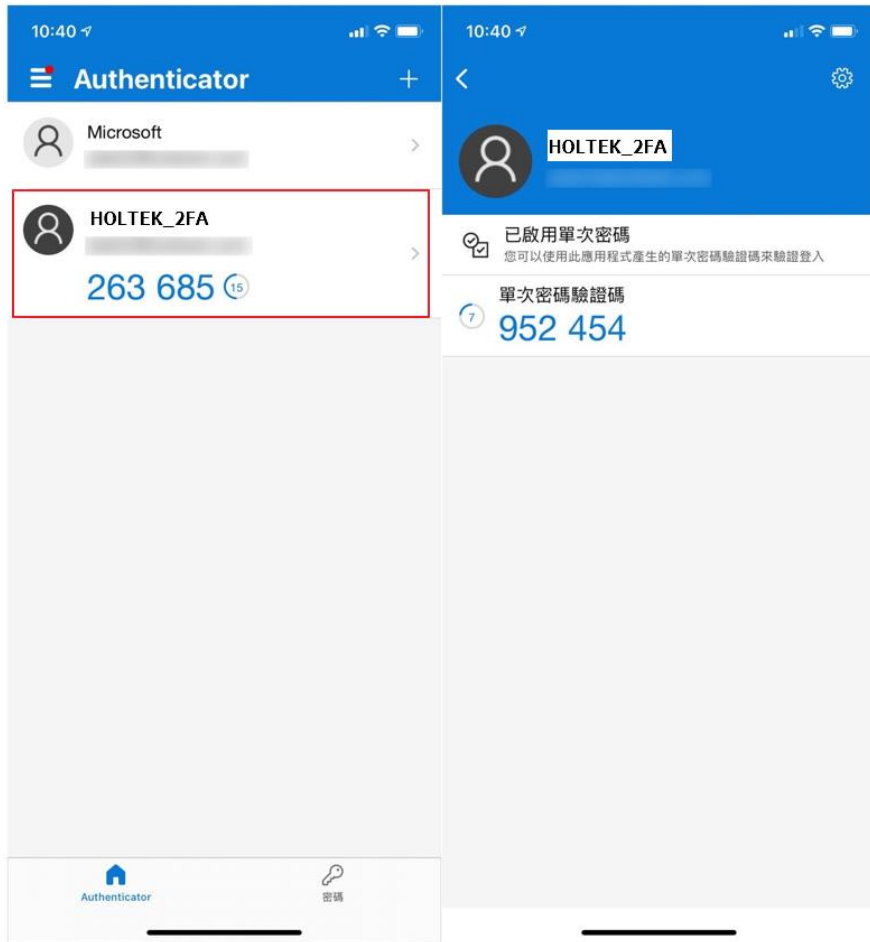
10:40

Authenticator

+

Microsoft

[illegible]

HOLTEK_2FA

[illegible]

263 685

15

Authenticator

密碼

10:40

HOLTEK_2FA

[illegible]

已啟用單次密碼

您可以使用此應用程式產生的單次密碼驗證碼來驗證登入

單次密碼驗證碼

7

952 454